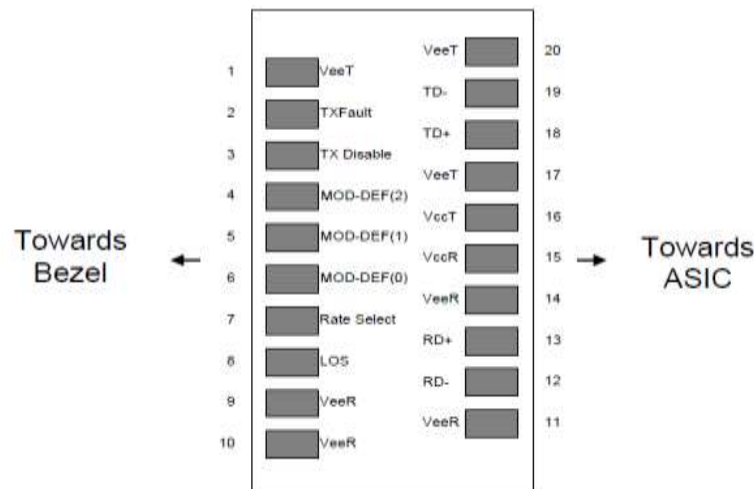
Towards Bezel

1 VeeT
2 TXFault
3 TX Disable
4 MOD-DEF(2)
5 MOD-DEF(1)
6 MOD-DEF(0)
7 Rate Select
8 LOS
9 VeeR
10 VeeR

VeeT 20
TD- 19
TD+ 18
VeeT 17
VccT 16
VccR 15
VeeR 14
RD+ 13
RD- 12
VeeR 11

Towards ASIC